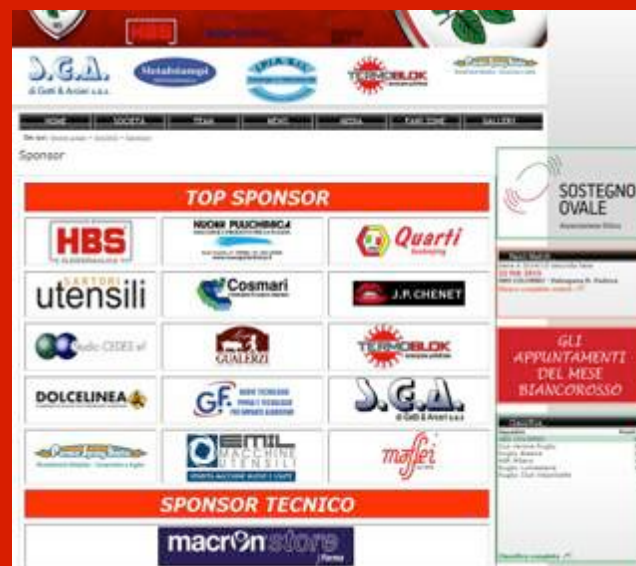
HBS

S.G.A.
di Gatti & Anzani s.a.s.

Metalstampi

TERMOBLOK

HOME | SOCIETÀ | TEAM | NEWS | MEDIA | FANS ZONE | GALLERY

Sponsor

TOP SPONSOR

HBS

NUOVA PULCHRIA

Quarti

SARTORI utensili

Cosmari

J.P. CHENET

Radio CIDEE srl

GUALERZI

TERMOBLOK

DOLCELINEA

GF

S.G.A.
di Gatti & Anzani s.a.s.

EMIL MACCHINE UTENSILI

maffei

SPONSOR TECNICO

macron store

SOSTEGNO OVALE

GLI APPUNTAMENTI DEL MESE BIANCOROSSO